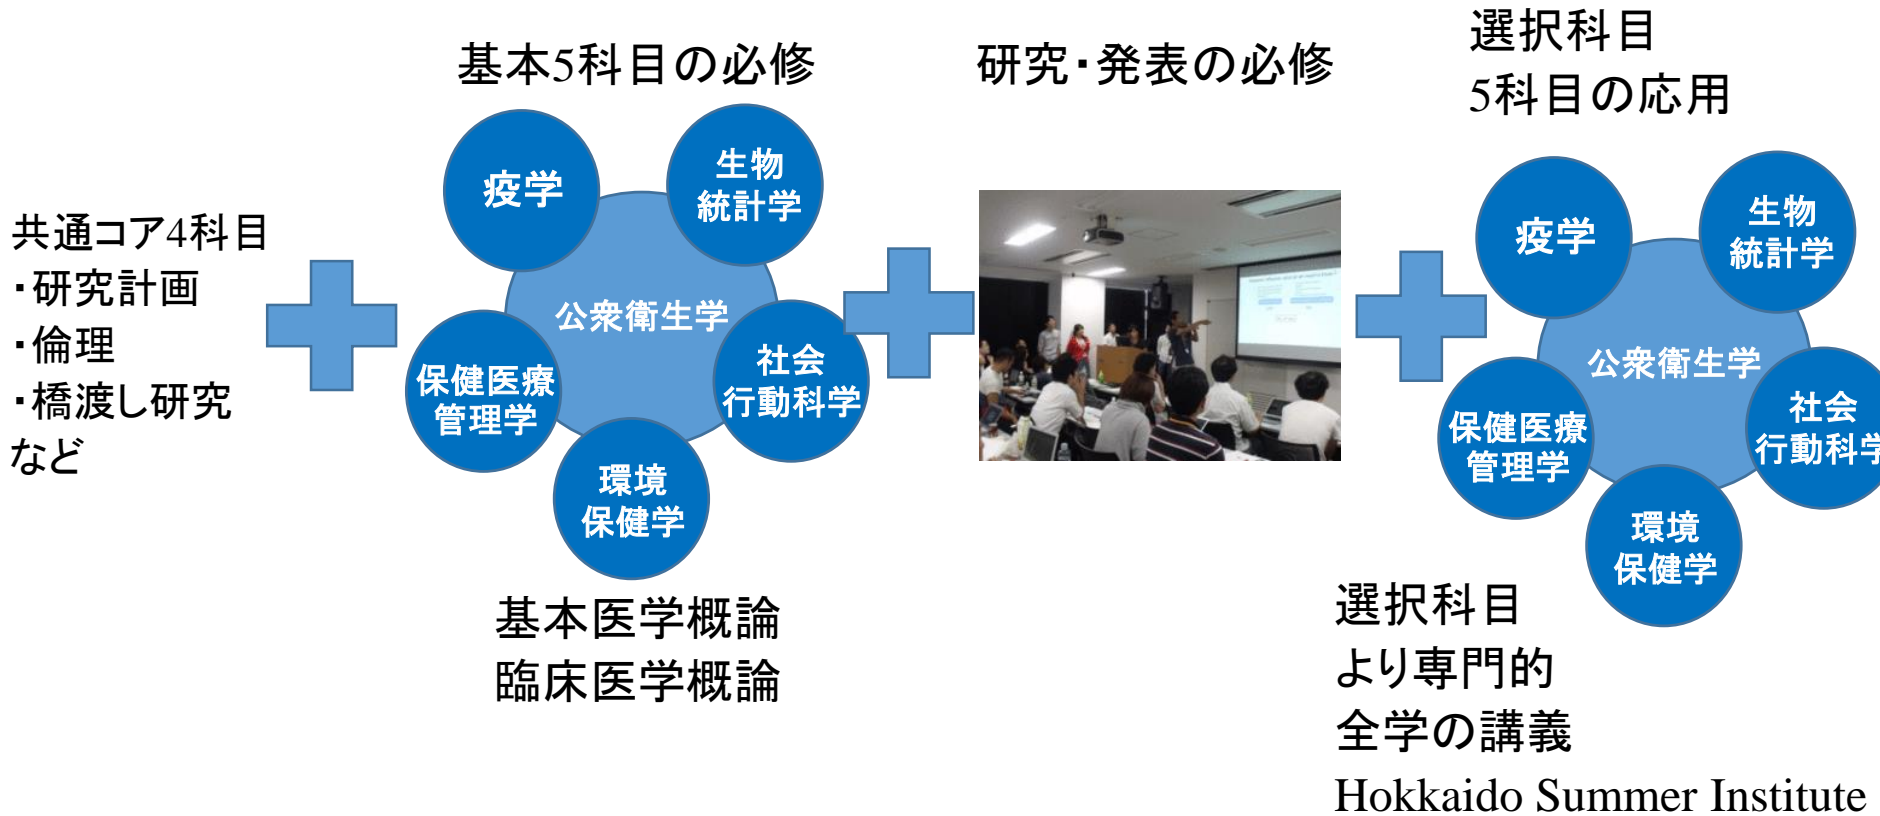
共通コア4科目
・研究計画
・倫理
・橋渡し研究
など

基本5科目の必修

疫学

生物
統計学

公衆衛生学

保健医療
管理学

社会
行動科学

環境
保健学

基本医学概論
臨床医学概論

研究・発表の必修

選択科目
5科目の応用

疫学

生物
統計学

公衆衛生学

保健医療
管理学

社会
行動科学

環境
保健学

選択科目
より専門的
全学の講義
Hokkaido Summer Institute